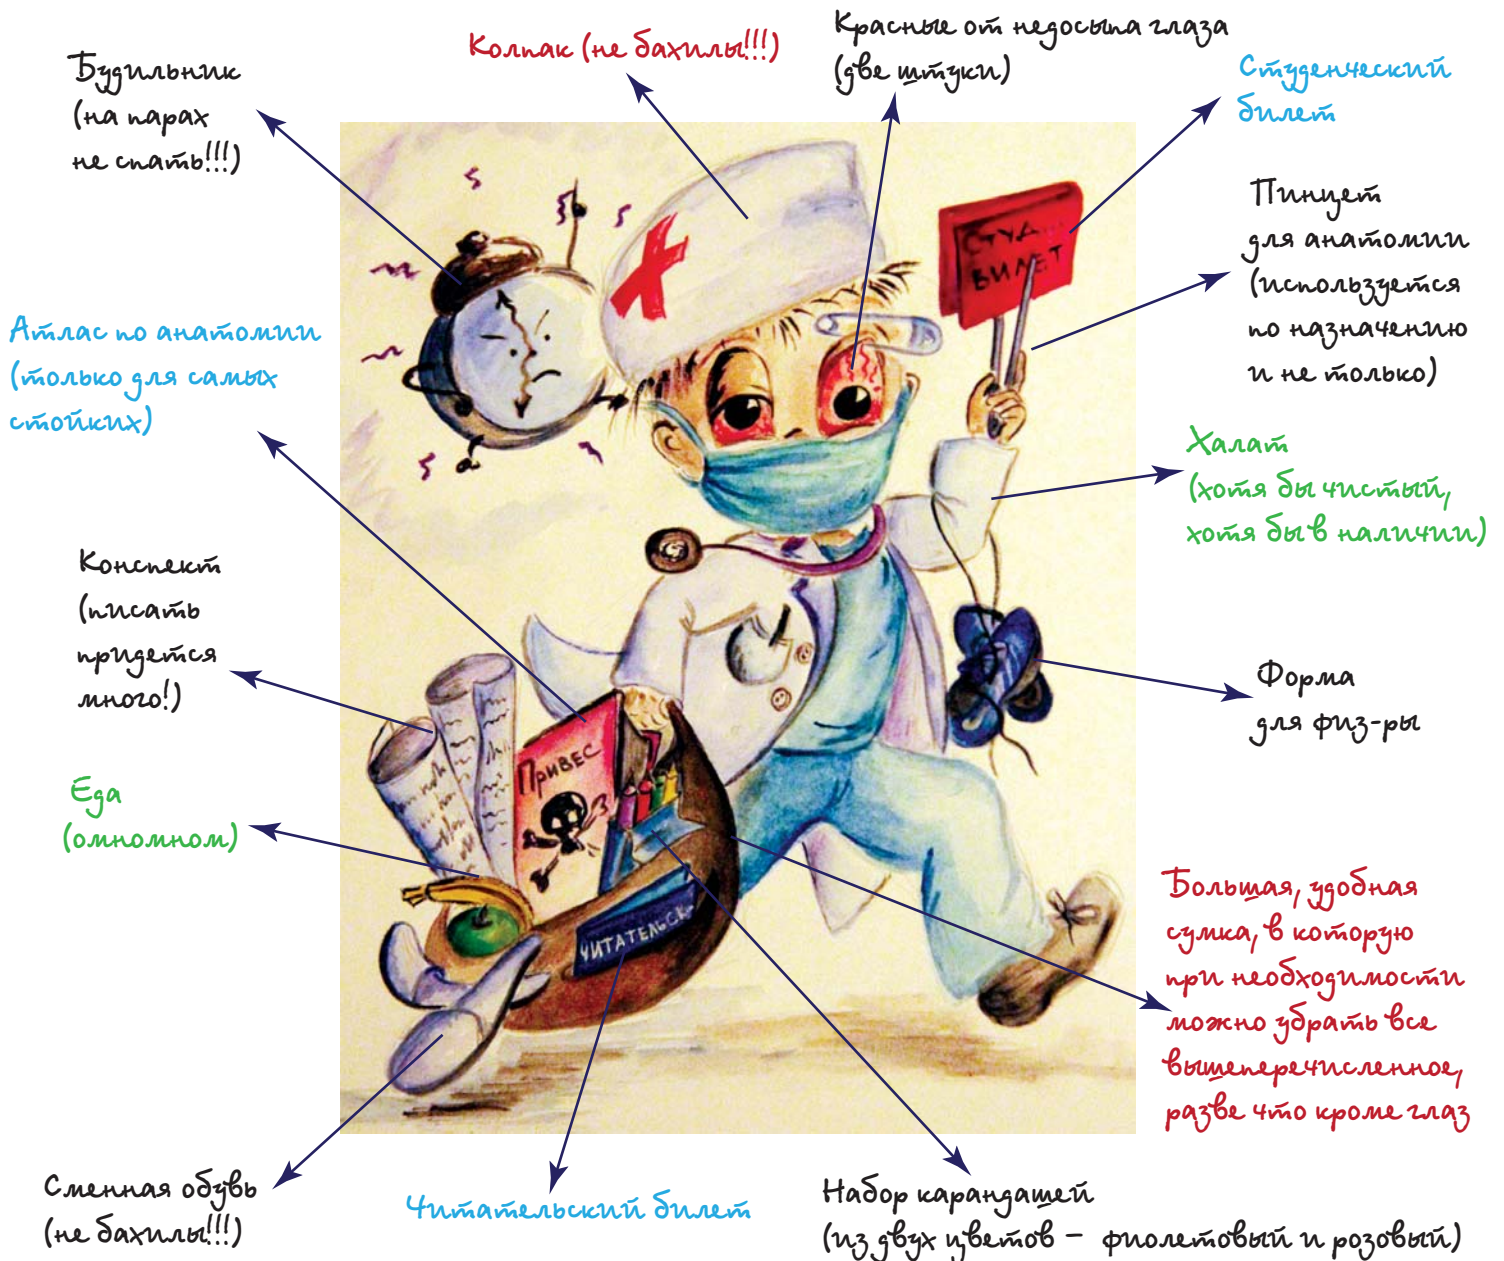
Будильник (на парах не спать!!!)

Колпак (не бахилы!!!)

Красные от недосыпа глаза (две штуки)

Студенческий билет

Пинцет для анатомии (используется по назначению и не только)

Атлас по анатомии (только для самых стойких)

Халат (хотя бы чистый, хотя бы в наличии)

Конспект (писать придется много!)

Форма для физ-ры

Еда (омномном)

Большая, удобная сумка, в которую при необходимости можно убрать все вышеперечисленное, разве что кроме глаз

Сменная обувь (не бахилы!!!)

Читательский билет

Набор карандашей (из двух цветов – фиолетовый и розовый)

СТУД БИЛЕТ

Привес

ЧИТАТЕЛЬСК